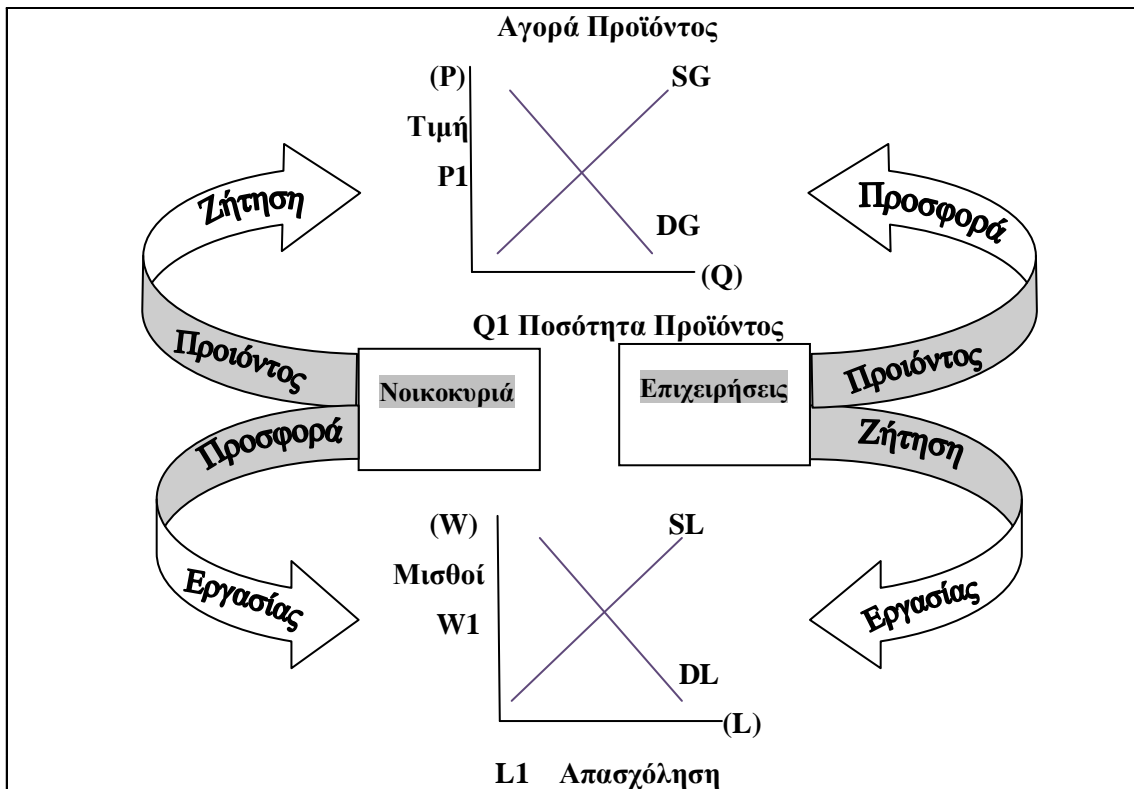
Αγορά Προϊόντος

(P)
Τιμή
P1

SG

DG

(Q)

Q1 Ποσότητα Προϊόντος

Ζήτηση

Προϊόντος

Προσφορά

Προϊόντος

Νοικοκυριά

Επιχειρήσεις

Προσφορά

Ζήτηση

(W)
Μισθοί
W1

SL

DL

(L)

Εργασίας

Εργασίας

L1 Απασχόληση